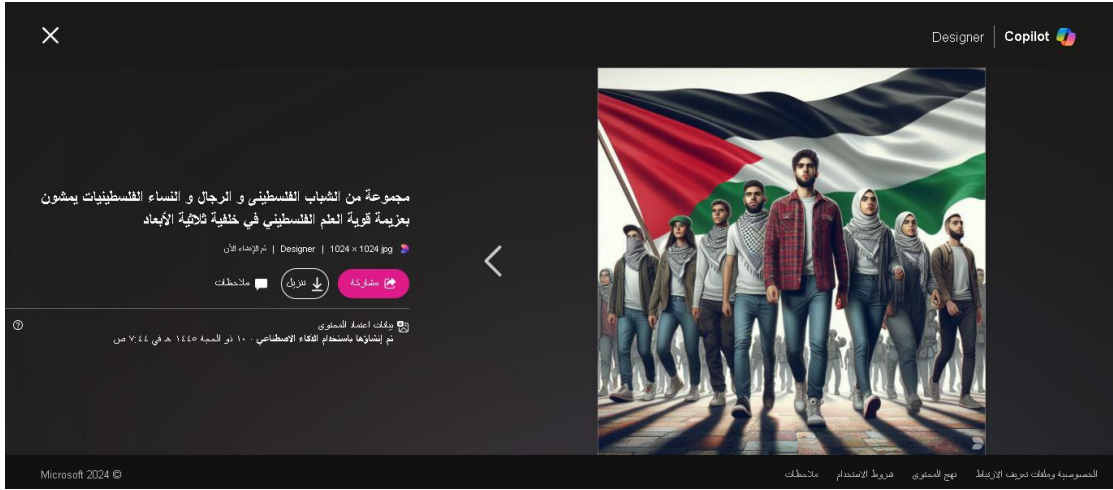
Copilot | Designer

مجموعة من الشباب الفلسطيني و الرجال و النساء الفلسطينيات يمشون بعزيمة قوية العلم الفلسطيني في خلفية ثلاثية الأبعاد

jpg 1024 × 1024 | Designer | تم الإنشاء الآن

مشاركة
تنزيل
ملاحظات

بيانات اعتماد المحتوى
تم إنشاؤها باستخدام الذكاء الاصطناعي · ١٠ ذو الحجة ١٤٤٥ هـ في ٧:٤٤ ص

الخصوصية وملفات تعريف الارتباط   نهج المحتوى   شروط الاستخدام   ملاحظات

Microsoft 2024 ©